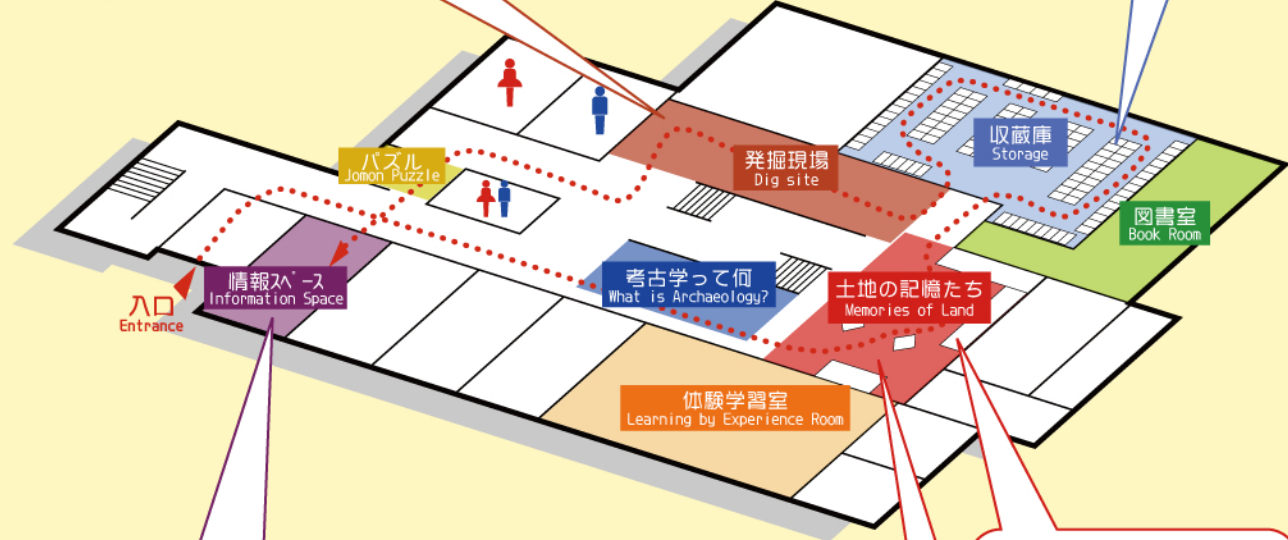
パズル
Jomon Puzzle

発掘現場
Dig site

収蔵庫
Storage

図書室
Book Room

情報スペース
Information Space

入口
Entrance

考古学って何
What is Archaeology?

土地の記憶たち
Memories of Land

体験学習室
Learning by Experience Room